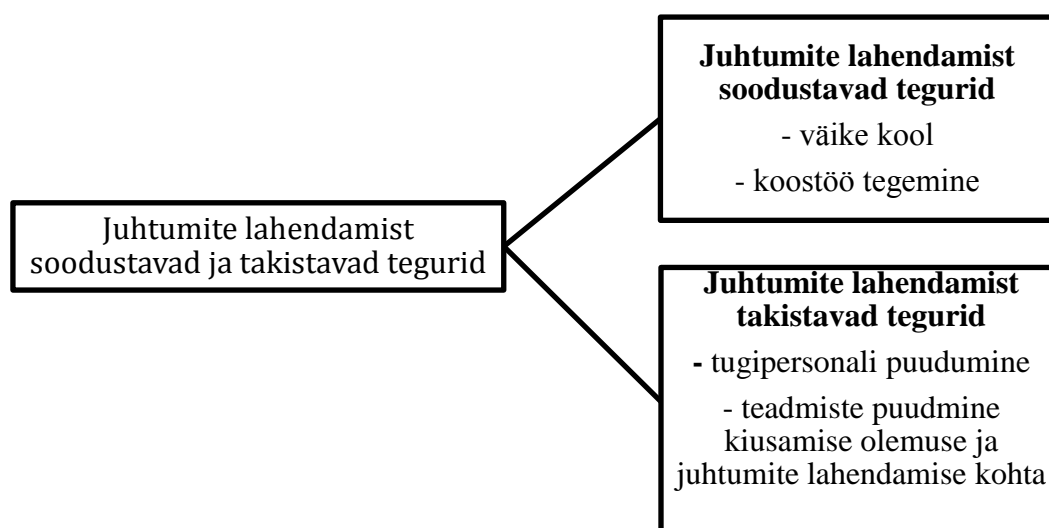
Juhtumite lahendamist soodustavad ja takistavad tegurid

**Juhtumite lahendamist soodustavad tegurid**

- väike kool

- koostöö tegemine

**Juhtumite lahendamist takistavad tegurid**

- tugipersonali puudumine

- teadmiste puudmine kiusamise olemuse ja juhtumite lahendamise kohta